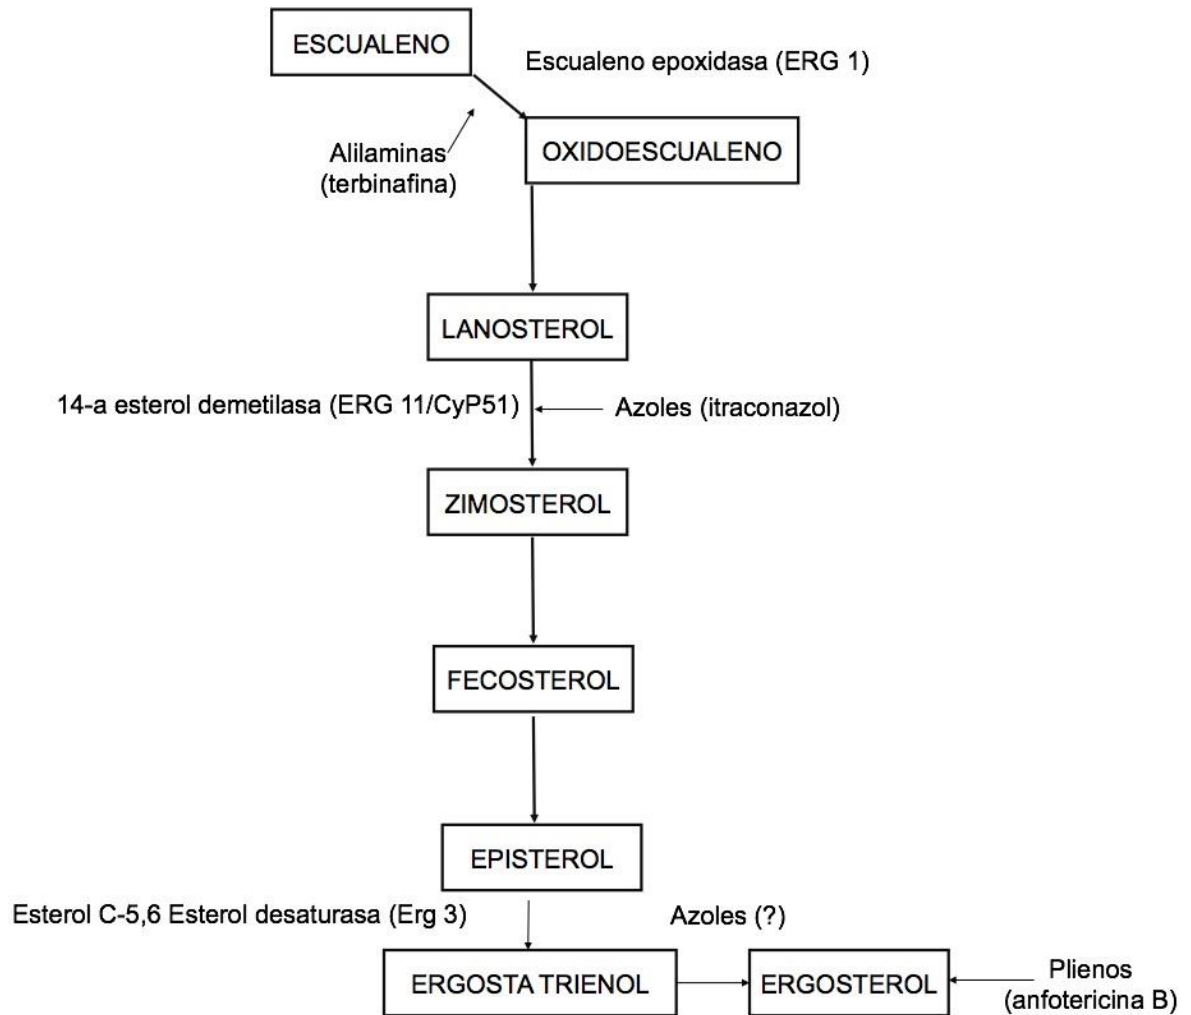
ESCUALENO

Escualeno epoxidasa (ERG 1)

Alilaminas (terbinafina)

OXIDOESCUALENO

LANOSTEROL

14-a esterol demetilasa (ERG 11/CyP51)

Azoles (itraconazol)

ZIMOSTEROL

FECOSTEROL

EPISTEROL

Esterol C-5,6 Esterol desaturasa (Erg 3)

Azoles (?)

ERGOSTA TRIENOL

ERGOSTEROL

Plienos (anfotericina B)